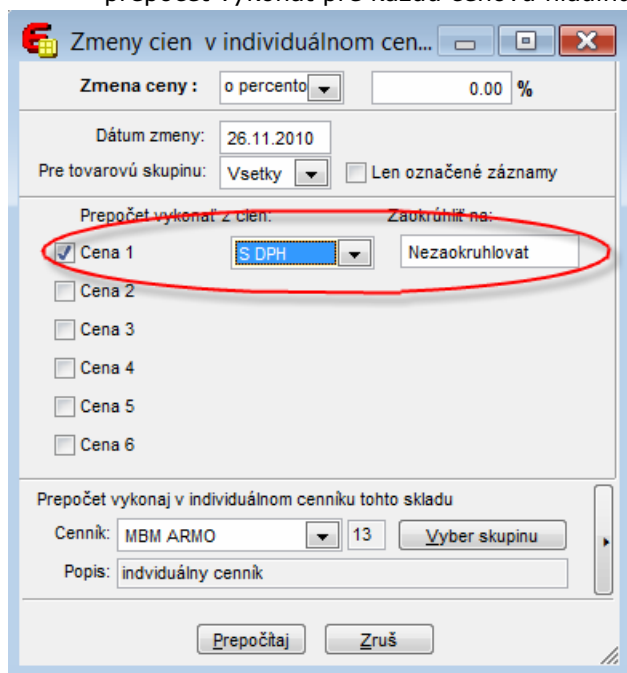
prepočet vykonať pre každú cenovú hladinu

Zmeny cien v individuálnom cen...

Zmena ceny : o percento 0.00 %

Dátum zmeny: 26.11.2010

Pre tovarovú skupinu: Vsetky Len označené záznamy

Prepočet vykonať z cien: Zaokrúhliť na:

Cena 1 S DPH Nezaokruhlovat

Cena 2

Cena 3

Cena 4

Cena 5

Cena 6

Prepočet vykonaj v individuálnom cenníku tohto skladu

Cenník: MBM ARMO 13 Vyber skupinu

Popis: indviduálny cenník

Prepočítaj Zruš